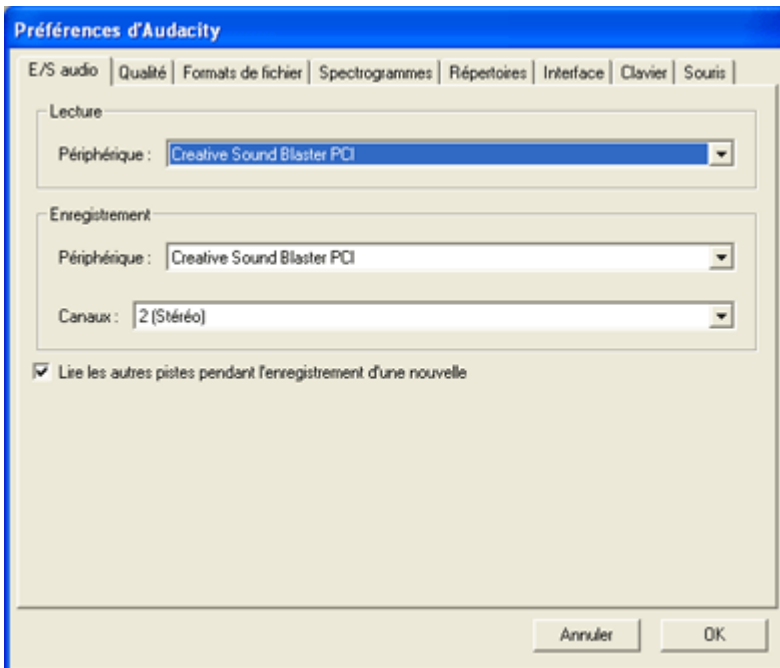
Préférences d'Audacity

E/S audio | Qualité | Formats de fichier | Spectrogrammes | Répertoires | Interface | Clavier | Souris

Lecture

Périphérique : Creative Sound Blaster PCI

Enregistrement

Périphérique : Creative Sound Blaster PCI

Canaux : 2 (Stéréo)

Lire les autres pistes pendant l'enregistrement d'une nouvelle

Annuler

OK